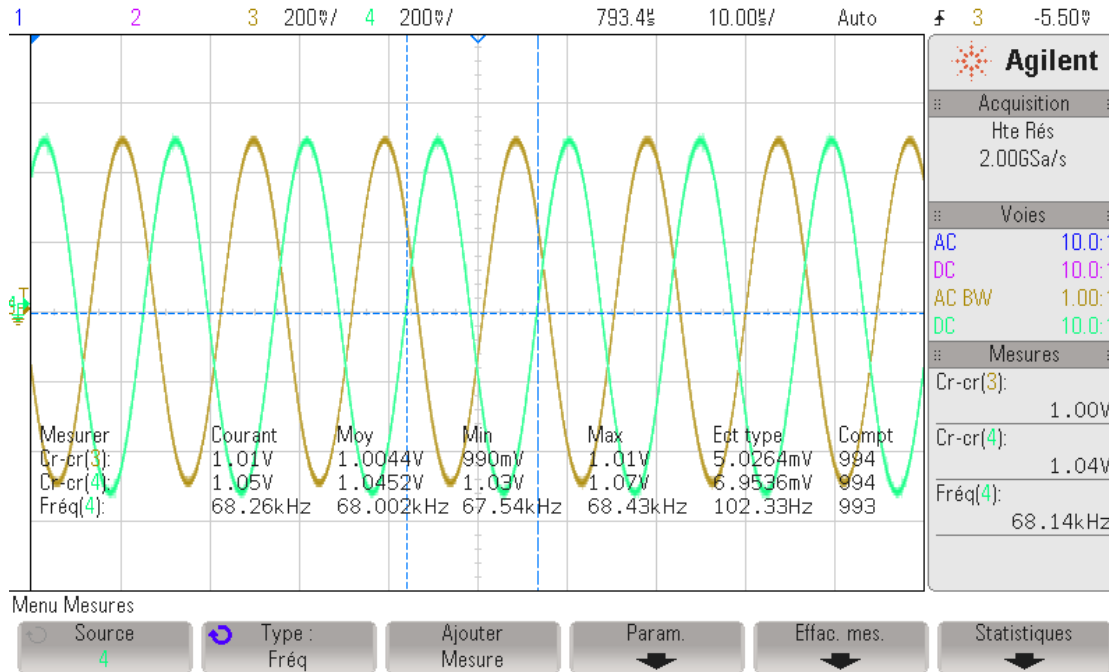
1 2 3 200mV/ 4 200mV/ 793.4µs 10.00µs/ Auto 3 -5.50mV

Agilent

Acquisition
Hte Rés
2.00GSa/s

Voies
AC 10.0:1
DC 10.0:1
AC BW 1.00:1
DC 10.0:1

Mesures
Cr-cr(3):
1.00V
Cr-cr(4):
1.04V
Fréq(4):
68.14kHz

| Mesurer | Courant | Moy | Min | Max | Ect type | Compt |
|---|---|---|---|---|---|---|
| Cr-cr(3): | 1.01V | 1.0044V | 990mV | 1.01V | 5.0264mV | 994 |
| Cr-cr(4): | 1.05V | 1.0452V | 1.03V | 1.07V | 6.9536mV | 994 |
| Fréq(4): | 68.26kHz | 68.002kHz | 67.54kHz | 68.43kHz | 102.33Hz | 993 |

Menu Mesures
Source 4
Type : Fréq
Ajouter Mesure
Param.
Effac. mes.
Statistiques